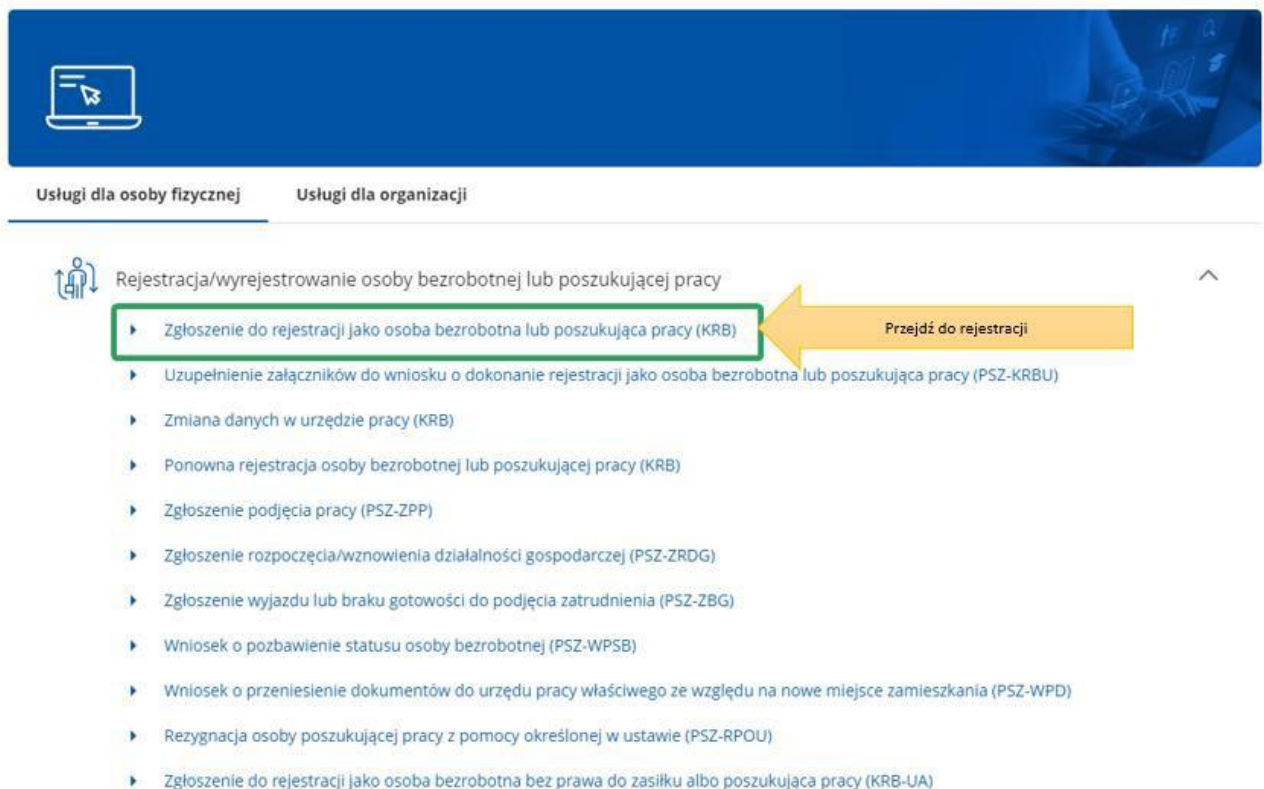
Usługi dla osoby fizycznej

Usługi dla organizacji

Rejestracja/wyrejestrowanie osoby bezrobotnej lub poszukującej pracy

Zgłoszenie do rejestracji jako osoba bezrobotna lub poszukująca pracy (KRB)

Przejdź do rejestracji

Uzupełnienie załączników do wniosku o dokonanie rejestracji jako osoba bezrobotna lub poszukująca pracy (PSZ-KRBU)

Zmiana danych w urzędzie pracy (KRB)

Ponowna rejestracja osoby bezrobotnej lub poszukującej pracy (KRB)

Zgłoszenie podjęcia pracy (PSZ-ZPP)

Zgłoszenie rozpoczęcia/wznowienia działalności gospodarczej (PSZ-ZRDG)

Zgłoszenie wyjazdu lub braku gotowości do podjęcia zatrudnienia (PSZ-ZBG)

Wniosek o pozbawienie statusu osoby bezrobotnej (PSZ-WPSB)

Wniosek o przeniesienie dokumentów do urzędu pracy właściwego ze względu na nowe miejsce zamieszkania (PSZ-WPD)

Rezygnacja osoby poszukującej pracy z pomocy określonej w ustawie (PSZ-RPOU)

Zgłoszenie do rejestracji jako osoba bezrobotna bez prawa do zasiłku albo poszukująca pracy (KRB-UA)